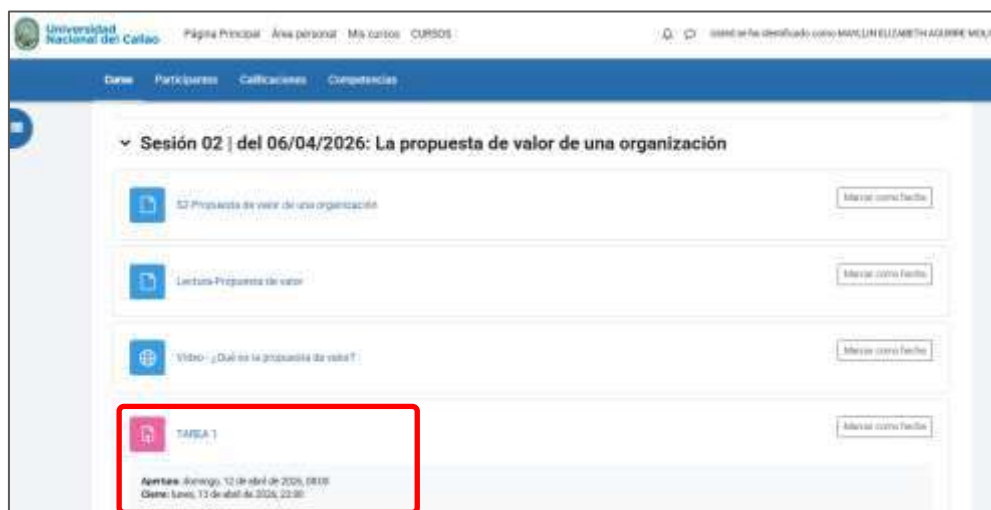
Universidad Nacional del Callao

Página Principal Área personal Mis cursos CURSOS

Usted se ha identificado como MAYLLIN ELIZABETH AGUIRRE MOL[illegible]

Curso Participantes Calificaciones Competencias

Sesión 02 | del 06/04/2026: La propuesta de valor de una organización

S2 Propuesta de valor de una organización

Marcar como hecha

Lectura Propuesta de valor

Marcar como hecha

Video - ¿Qué es la propuesta de valor?

Marcar como hecha

TAREA 1

Marcar como hecha

Apertura: domingo, 12 de abril de 2026, 08:00
Cierre: lunes, 13 de abril de 2026, 23:00